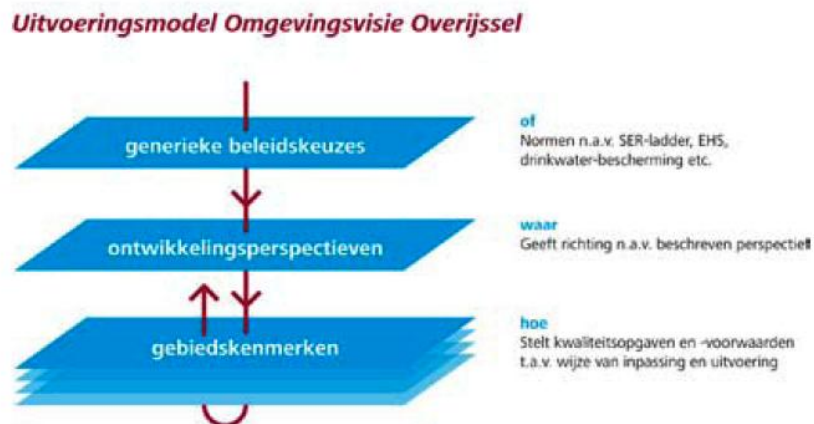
Uitvoeringsmodel Omgevingsvisie Overijssel

generieke beleidskeuzes

of
Normen n.a.v. SER-ladder, EHS, drinkwater-bescherming etc.

ontwikkelingsperspectieven

waar
Geeft richting n.a.v. beschreven perspectief

gebiedskenmerken

hoe
Stelt kwaliteitsopgaven en -voorwaarden t.a.v. wijze van inpassing en uitvoering